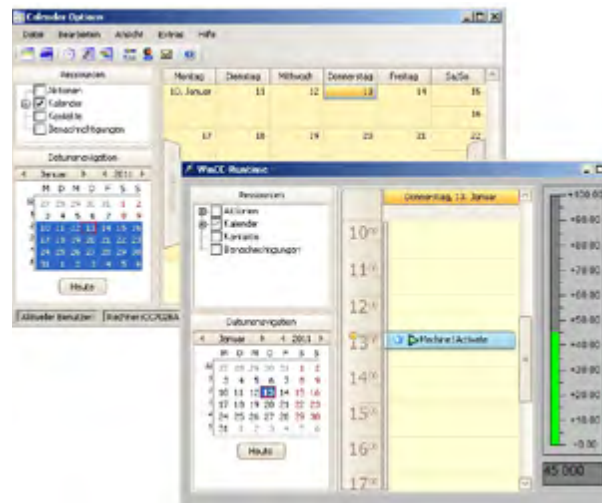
Calendar Options

Datei Bearbeiten Ansicht Extras Hilfe

Ressourcen
Aktionen
Kalender
Kontakte
Benachrichtigungen

Datumsnavigation
Januar 2011
M D M D F S S
27 28 29 30 31 1 2
3 4 5 6 7 8 9
10 11 12 13 14 15 16
17 18 19 20 21 22 23
24 25 26 27 28 29 30
31 1 2 3 4 5 6

Heute

Aktueller Benutzer: Rechner\CCR26A

| Montag | Dienstag | Mittwoch | Donnerstag | Freitag | Sa/So |
|---|---|---|---|---|---|
| 10. Januar | 11 | 12 | 13 | 14 | 15 |
| | | | | | 16 |
| 17 | 18 | 19 | 20 | 21 | 22 |

WinCC-Runtime

Ressourcen
Aktionen
Kalender
Kontakte
Benachrichtigungen

Datumsnavigation
Januar 2011
M D M D F S S
27 28 29 30 31 1 2
3 4 5 6 7 8 9
10 11 12 13 14 15 16
17 18 19 20 21 22 23
24 25 26 27 28 29 30
31 1 2 3 4 5 6

Heute

Donnerstag, 13. Januar

10⁰⁰
11⁰⁰
12⁰⁰
13⁰⁰
14⁰⁰
15⁰⁰
16⁰⁰
17⁰⁰

Machine | Activate

+100.00
+90.00
+80.00
+70.00
+60.00
+50.00
+40.00
+30.00
+20.00
+10.00
+0.00

45.000